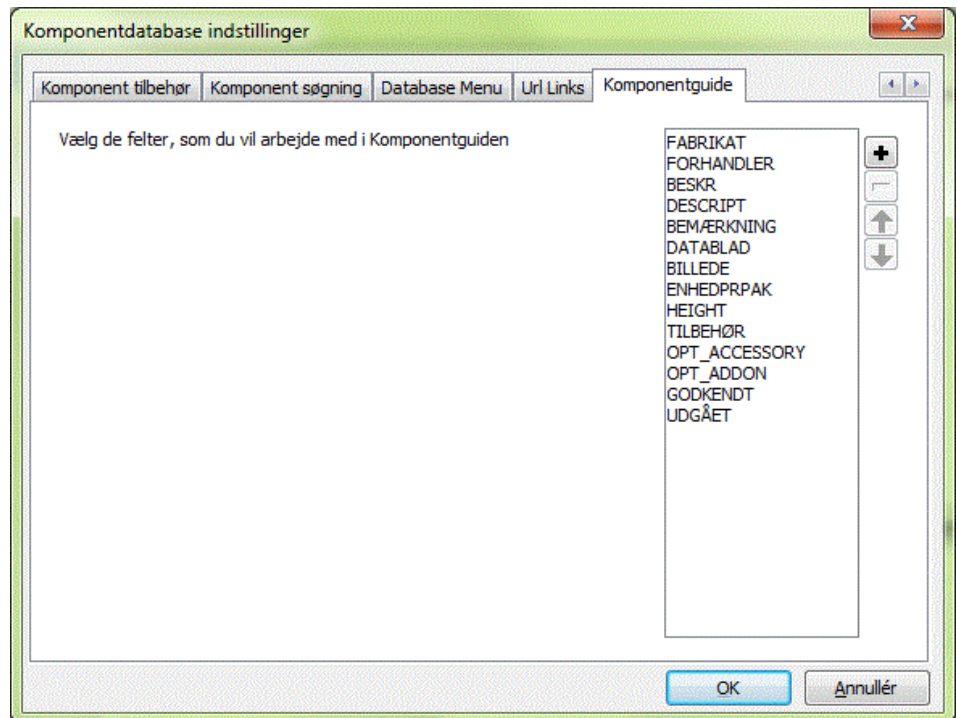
Komponentdatabase indstillinger

Komponent tilbehør | Komponent søgning | Database Menu | Url Links | Komponentguide

Vælg de felter, som du vil arbejde med i Komponentguiden

FABRIKAT
FORHANDLER
BESKR
DESCRIPT
BEMÆRKNING
DATABLAD
BILLEDE
ENHEDPRPAK
HEIGHT
TILBEHØR
OPT_ACCESSORY
OPT_ADDON
GODKENDT
UDGÅET

OK
Annullér